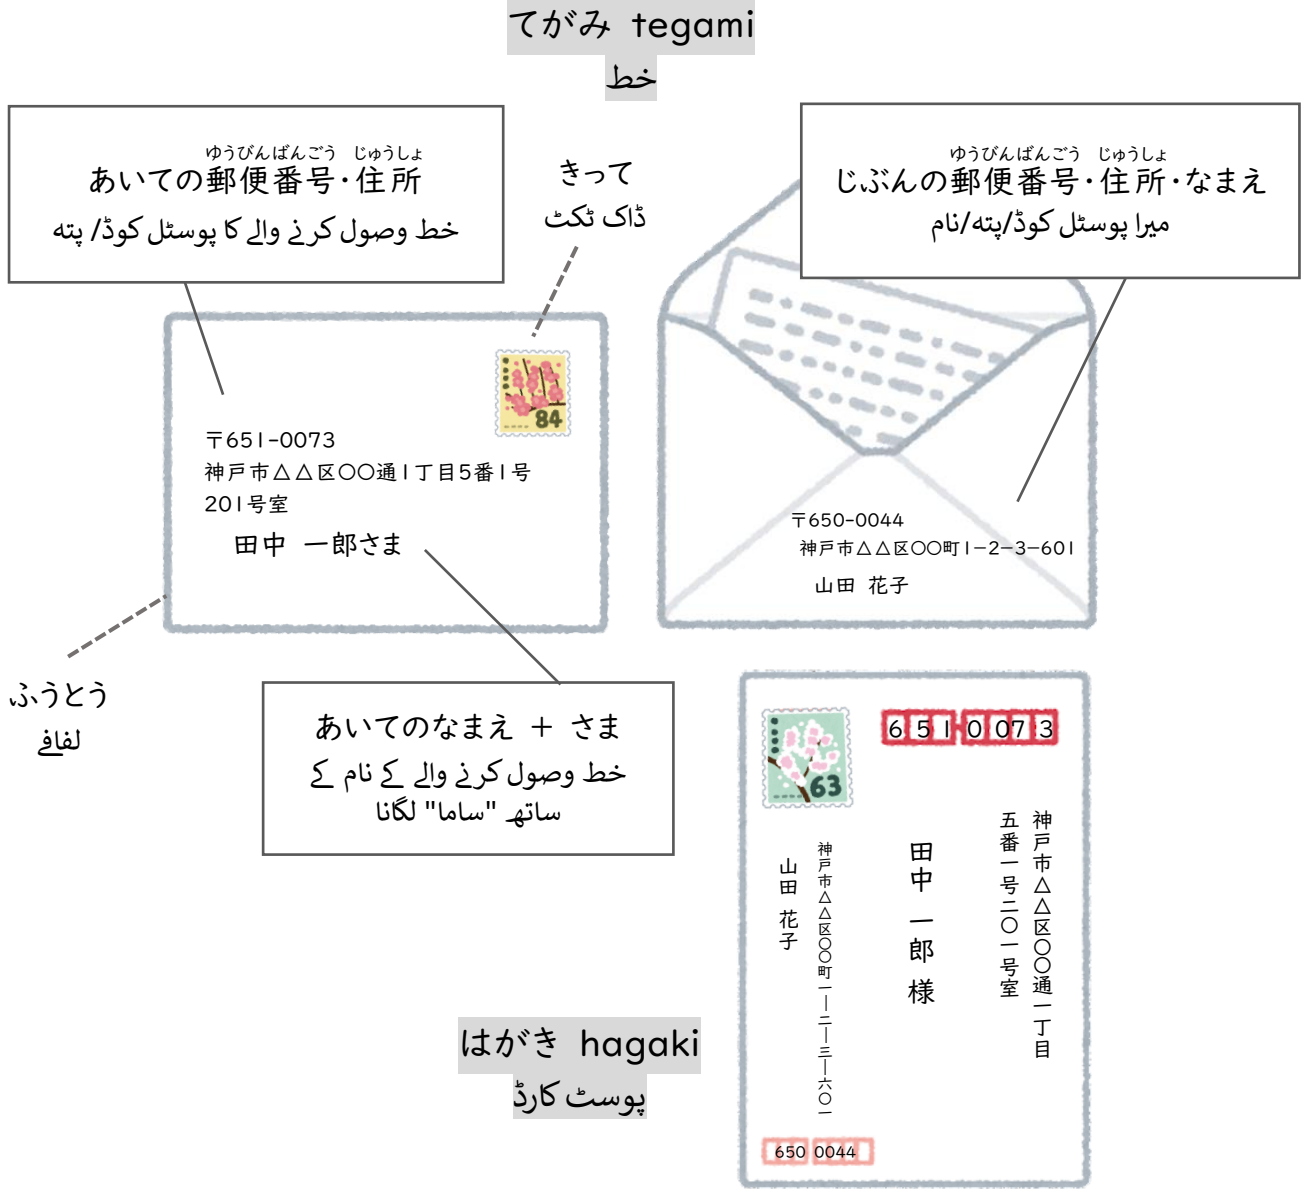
てがみ tegami
خط

ゆうびんばんごう じゅうしょ
あいての郵便番号・住所
خط وصول کرنے والے کا پوسٹل کوڈ/ پتہ

きって
ڈاک ٹکٹ

ゆうびんばんごう じゅうしょ
じぶんの郵便番号・住所・なまえ
میرا پوسٹل کوڈ/پتہ/نام

84

〒651-0073
神戸市△△区〇〇通1丁目5番1号
201号室
田中 一郎さま

〒650-0044
神戸市△△区〇〇町1-2-3-601
山田 花子

ふうとう
لفافہ

あいてのなまえ ＋ さま
خط وصول کرنے والے کے نام کے ساتھ "ساما" لگانا

63

651 0073

神戸市△△区〇〇通一丁目
五番一号二〇一号室

田中 一郎 様

神戸市△△区〇〇町一ー二ー三ー六〇一
山田 花子

650 0044

はがき hagaki
پوسٹ کارڈ